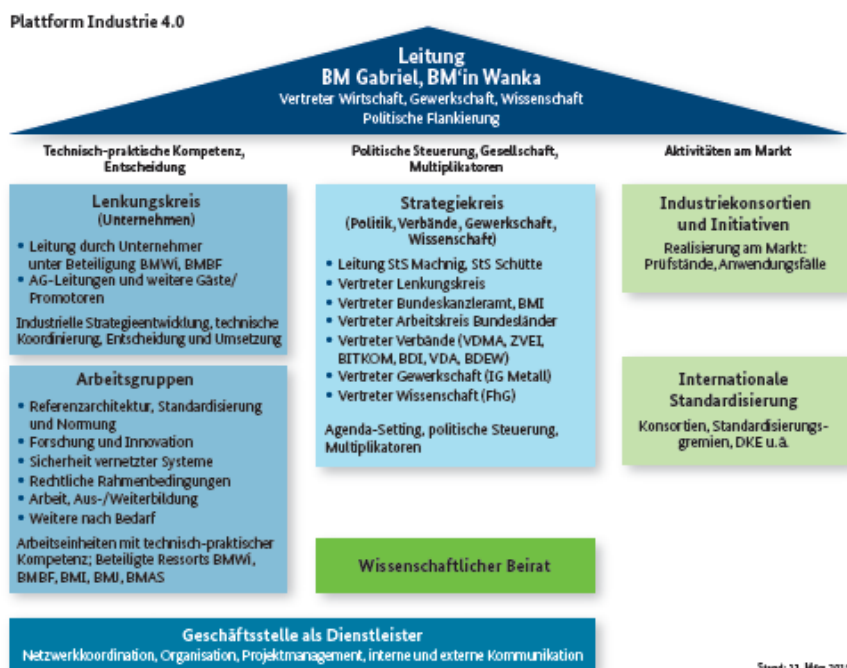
Plattform Industrie 4.0

Leitung
BM Gabriel, BM'in Wanka
Vertreter Wirtschaft, Gewerkschaft, Wissenschaft
Politische Flankierung

Technisch-praktische Kompetenz, Entscheidung

Politische Steuerung, Gesellschaft, Multiplikatoren

Aktivitäten am Markt

Lenkungskreis
(Unternehmen)
• Leitung durch Unternehmer unter Beteiligung BMWi, BMBF
• AG-Leitungen und weitere Gäste/ Promotoren
Industrielle Strategieentwicklung, technische Koordinierung, Entscheidung und Umsetzung

Arbeitsgruppen
• Referenzarchitektur, Standardisierung und Normung
• Forschung und Innovation
• Sicherheit vernetzter Systeme
• Rechtliche Rahmenbedingungen
• Arbeit, Aus-/Weiterbildung
• Weitere nach Bedarf
Arbeitseinheiten mit technisch-praktischer Kompetenz; Beteiligte Ressorts BMWi, BMBF, BMI, BMJ, BMAS

Strategiekreis
(Politik, Verbände, Gewerkschaft, Wissenschaft)
• Leitung StS Machnig, StS Schütte
• Vertreter Lenkungskreis
• Vertreter Bundeskanzleramt, BMI
• Vertreter Arbeitskreis Bundesländer
• Vertreter Verbände (VDMA, ZVEI, BITKOM, BDI, VDA, BDEW)
• Vertreter Gewerkschaft (IG Metall)
• Vertreter Wissenschaft (FhG)
Agenda-Setting, politische Steuerung, Multiplikatoren

Wissenschaftlicher Beirat

Industriekonsortien und Initiativen
Realisierung am Markt: Prüfstände, Anwendungsfälle

Internationale Standardisierung
Konsortien, Standardisierungsgremien, DKE u.ä.

Geschäftsstelle als Dienstleister
Netzwerkkoordination, Organisation, Projektmanagement, interne und externe Kommunikation

Stand: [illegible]